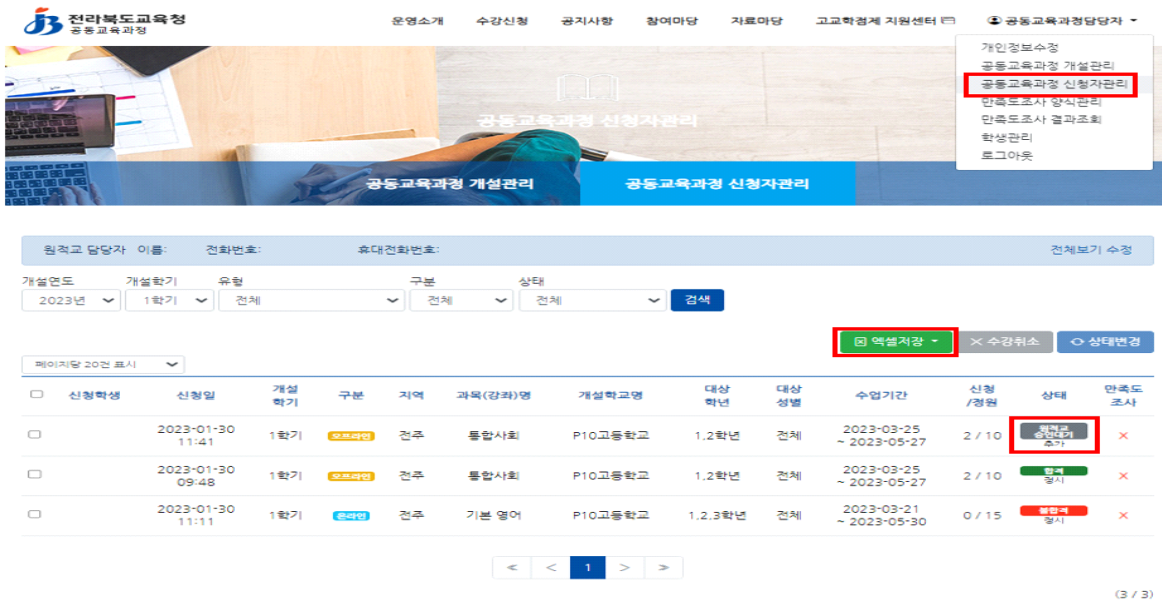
전라북도교육청
공동교육과정

운영소개 수강신청 공지사항 참여마당 자료마당 고교학점제 지원센터 공동교육과정담당자

개인정보수정
공동교육과정 개설관리
공동교육과정 신청자관리
만족도조사 양식관리
만족도조사 결과조회
학생관리
로그아웃

공동교육과정 신청자관리

공동교육과정 개설관리
공동교육과정 신청자관리

원적교 담당자 이름: 전화번호: 휴대전화번호: 전체보기 수정

개설연도 2023년
개설학기 1학기
유형 전체
구분 전체
상태 전체
검색

엑셀저장
수강취소
상태변경

페이지당 20건 표시

| | 신청학생 | 신청일 | 개설학기 | 구분 | 지역 | 과목(강좌)명 | 개설학교명 | 대상학년 | 대상성별 | 수업기간 | 신청/정원 | 상태 | 만족도조사 |
|---|---|---|---|---|---|---|---|---|---|---|---|---|---|
| | | 2023-01-30 11:41 | 1학기 | 오프라인 | 전주 | 통합사회 | P10고등학교 | 1,2학년 | 전체 | 2023-03-25 ~ 2023-05-27 | 2 / 10 | 원적교 승인대기 추가 | × |
| | | 2023-01-30 09:48 | 1학기 | 오프라인 | 전주 | 통합사회 | P10고등학교 | 1,2학년 | 전체 | 2023-03-25 ~ 2023-05-27 | 2 / 10 | 합격 정시 | × |
| | | 2023-01-30 11:11 | 1학기 | 온라인 | 전주 | 기본 영어 | P10고등학교 | 1,2,3학년 | 전체 | 2023-03-21 ~ 2023-05-30 | 0 / 15 | 불합격 정시 | × |

« ‹ 1 › »

(3 / 3)